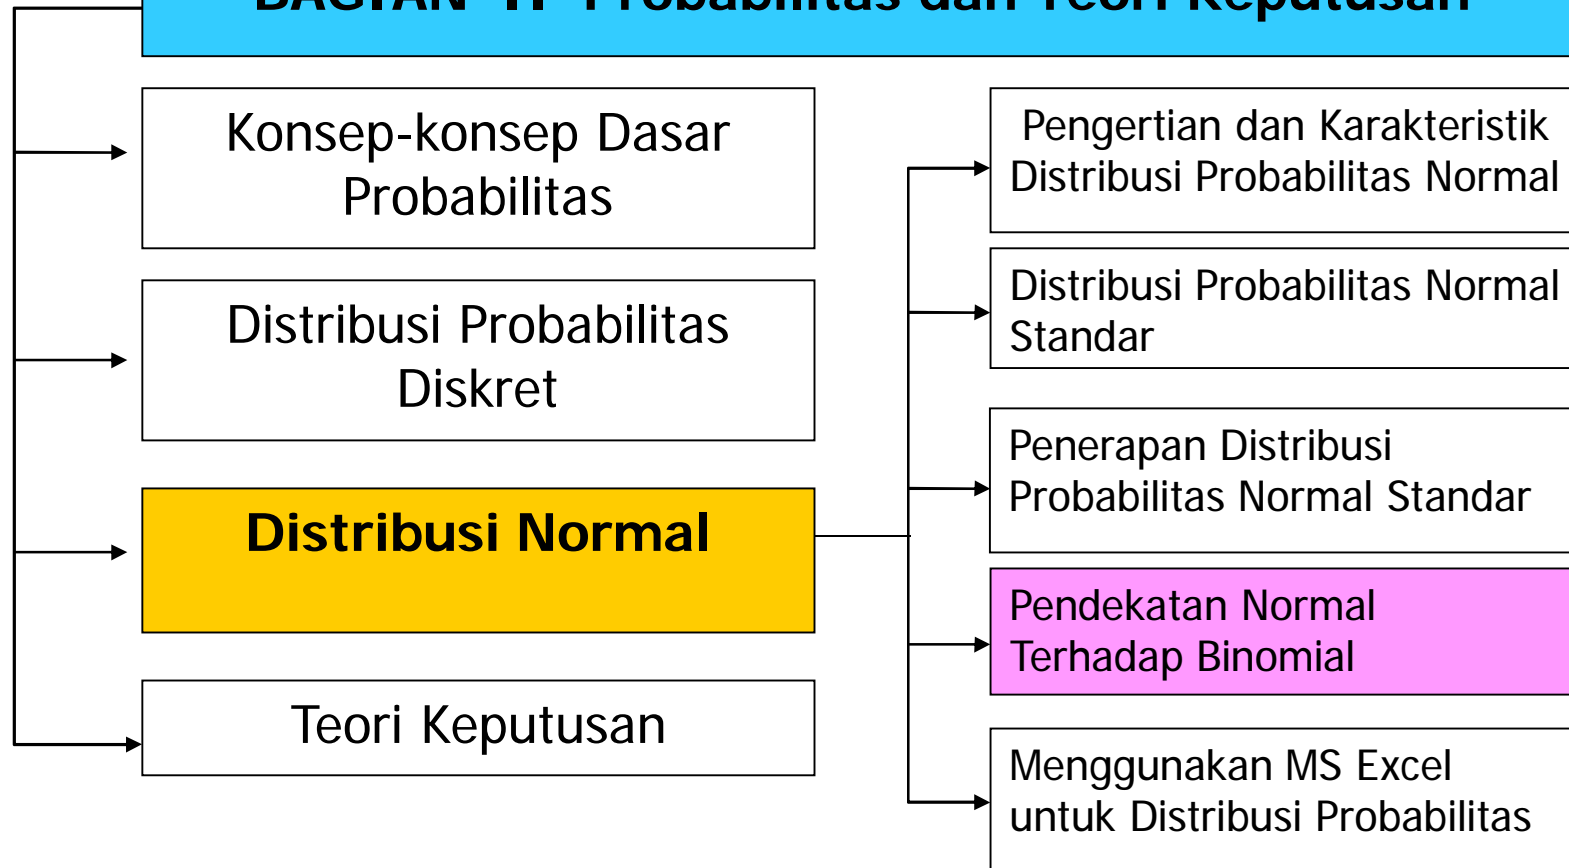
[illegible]

Konsep-konsep Dasar Probabilitas

Distribusi Probabilitas Diskret

Distribusi Normal

Teori Keputusan

Pengertian dan Karakteristik Distribusi Probabilitas Normal

Distribusi Probabilitas Normal Standar

Penerapan Distribusi Probabilitas Normal Standar

Pendekatan Normal Terhadap Binomial

Menggunakan MS Excel untuk Distribusi Probabilitas